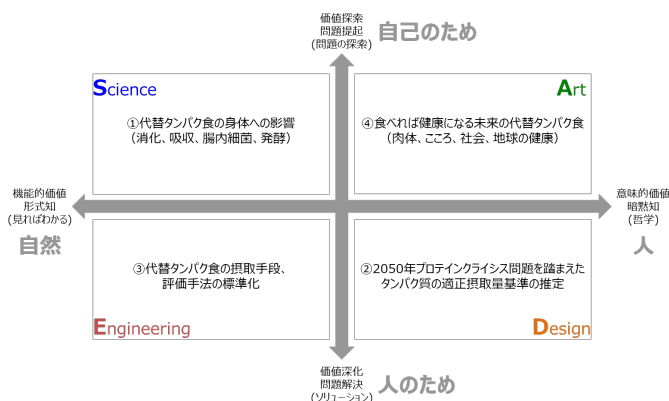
価値探索
問題提起
(問題の探索)

自己のため

Science

①代替タンパク食の身体への影響
（消化、吸収、腸内細菌、発酵）

Art

④食べれば健康になる未来の代替タンパク食
（肉体、こころ、社会、地球の健康）

機能的価値
形式知
（見ればわかる）

自然

意味的価値
暗黙知
（哲学）

人

③代替タンパク食の摂取手段、
評価手法の標準化

②2050年プロテインクライシス問題を踏まえた
タンパク質の適正摂取量基準の推定

Engineering

Design

価値深化
問題解決
（ソリューション）

人のため